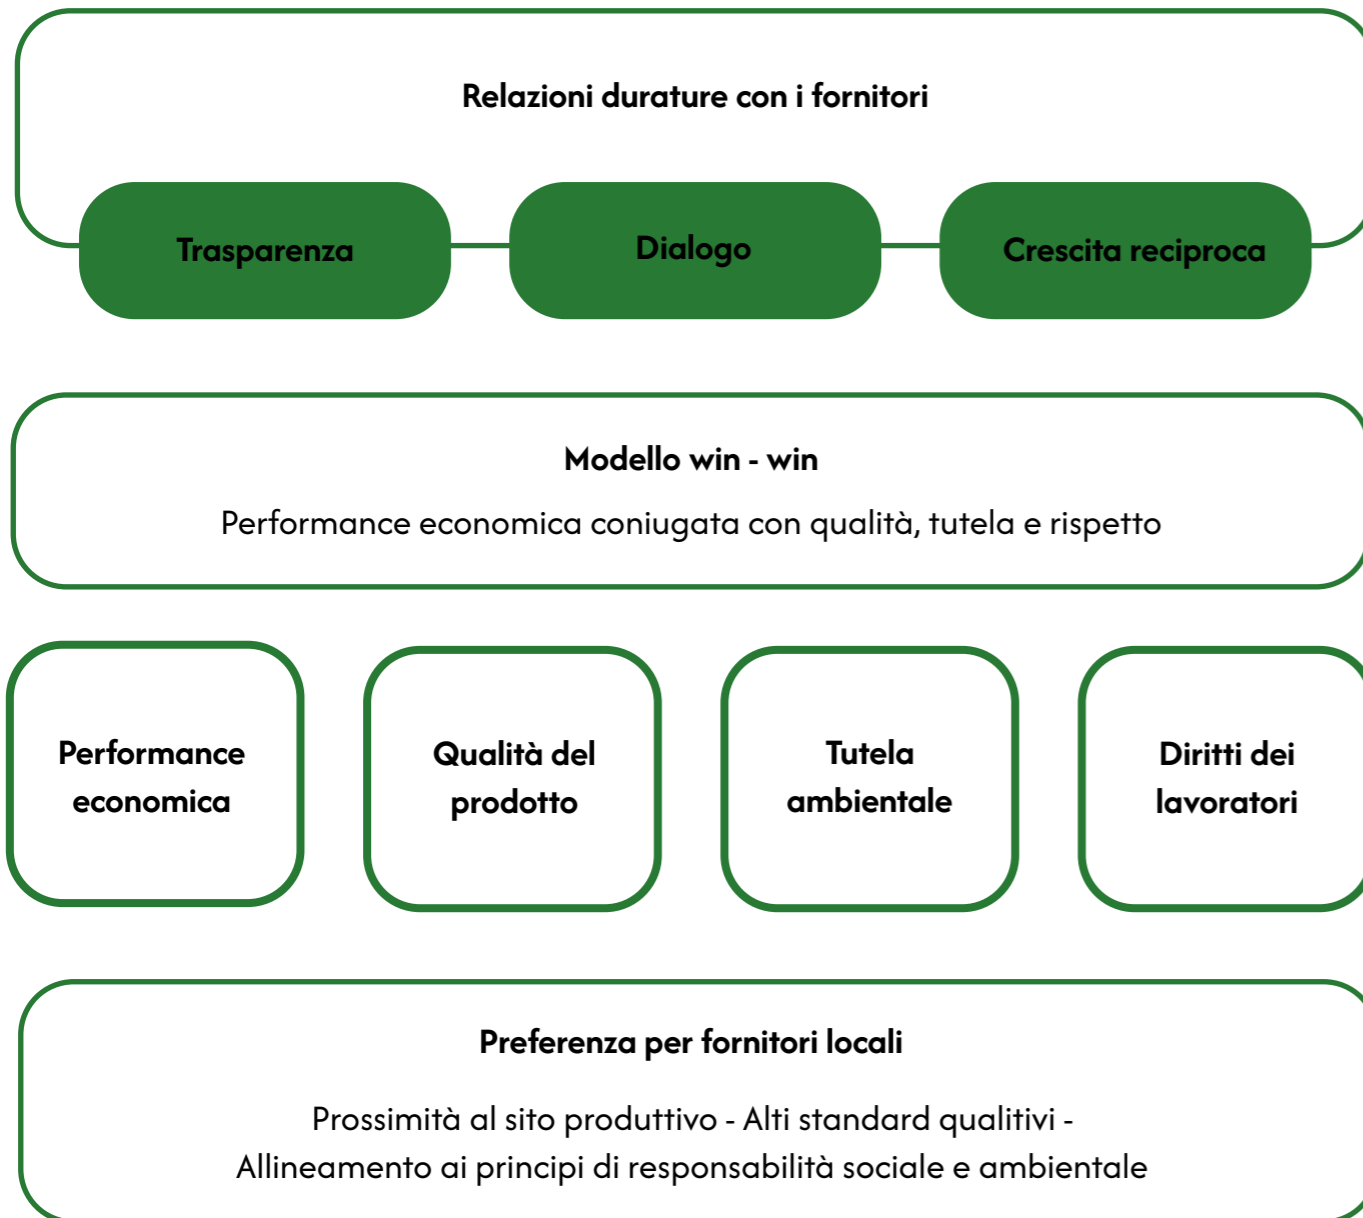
Relazioni durature con i fornitori

Trasparenza

Dialogo

Crescita reciproca

Modello win - win

Performance economica coniugata con qualità, tutela e rispetto

Performance economica

Qualità del prodotto

Tutela ambientale

Diritti dei lavoratori

Preferenza per fornitori locali

Prossimità al sito produttivo - Alti standard qualitivi - Allineamento ai principi di responsabilità sociale e ambientale